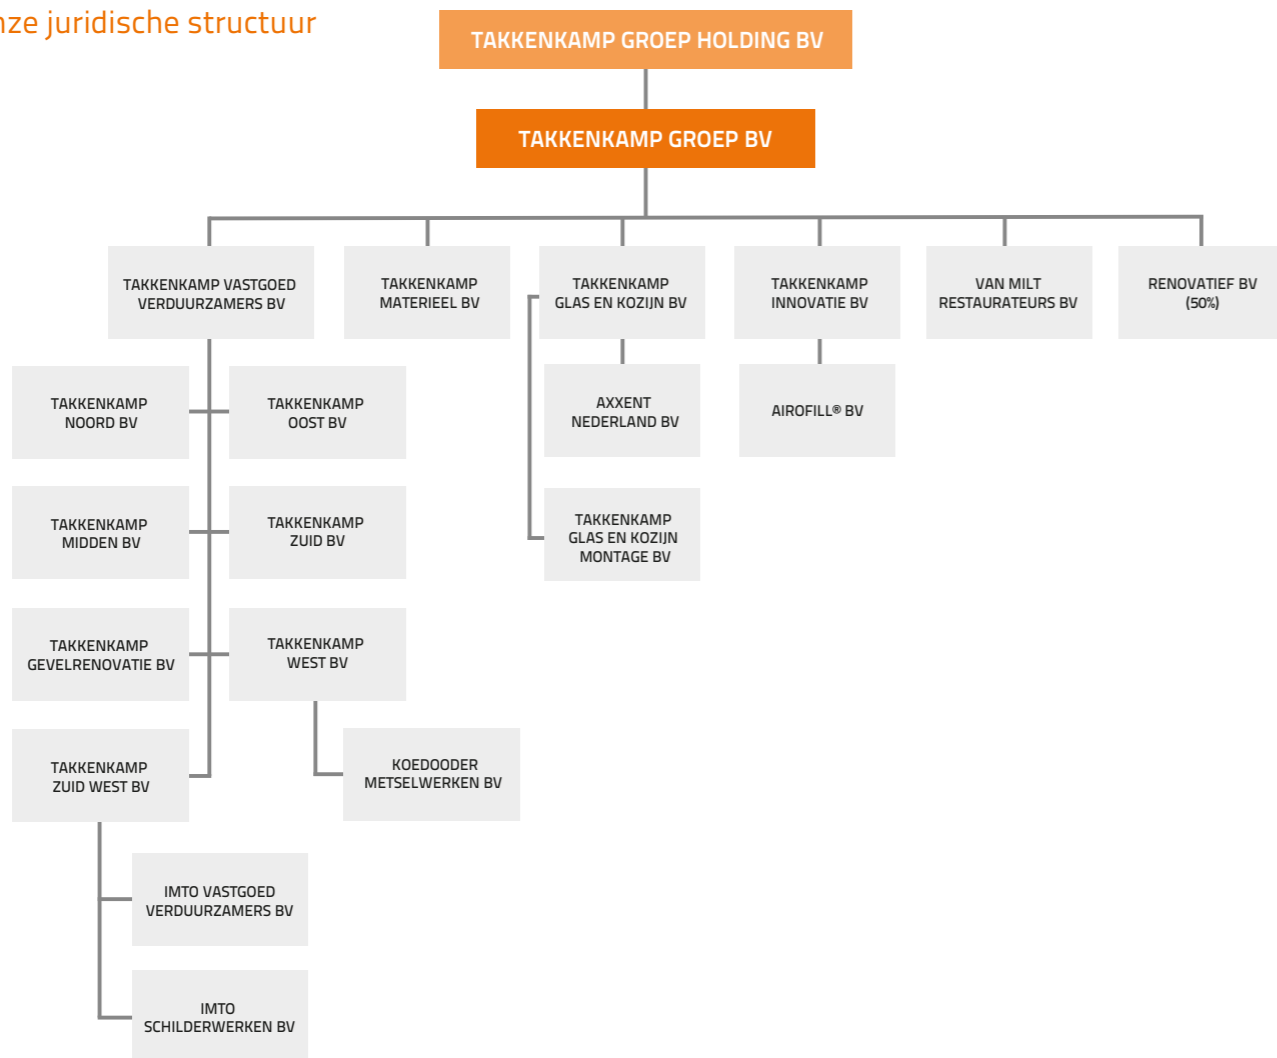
nze juridische structuur

TAKKENKAMP GROEP HOLDING BV

TAKKENKAMP GROEP BV

TAKKENKAMP VASTGOED VERDUURZAMERS BV

TAKKENKAMP MATERIEEL BV

TAKKENKAMP GLAS EN KOZIJN BV

TAKKENKAMP INNOVATIE BV

VAN MILT RESTAURATEURS BV

RENOVATIEF BV (50%)

TAKKENKAMP NOORD BV

TAKKENKAMP OOST BV

AXXENT NEDERLAND BV

AIROFILL® BV

TAKKENKAMP MIDDEN BV

TAKKENKAMP ZUID BV

TAKKENKAMP GLAS EN KOZIJN MONTAGE BV

TAKKENKAMP GEVELRENOVATIE BV

TAKKENKAMP WEST BV

TAKKENKAMP ZUID WEST BV

KOEDOODER METSELWERKEN BV

IMTO VASTGOED VERDUURZAMERS BV

IMTO SCHILDERWERKEN BV